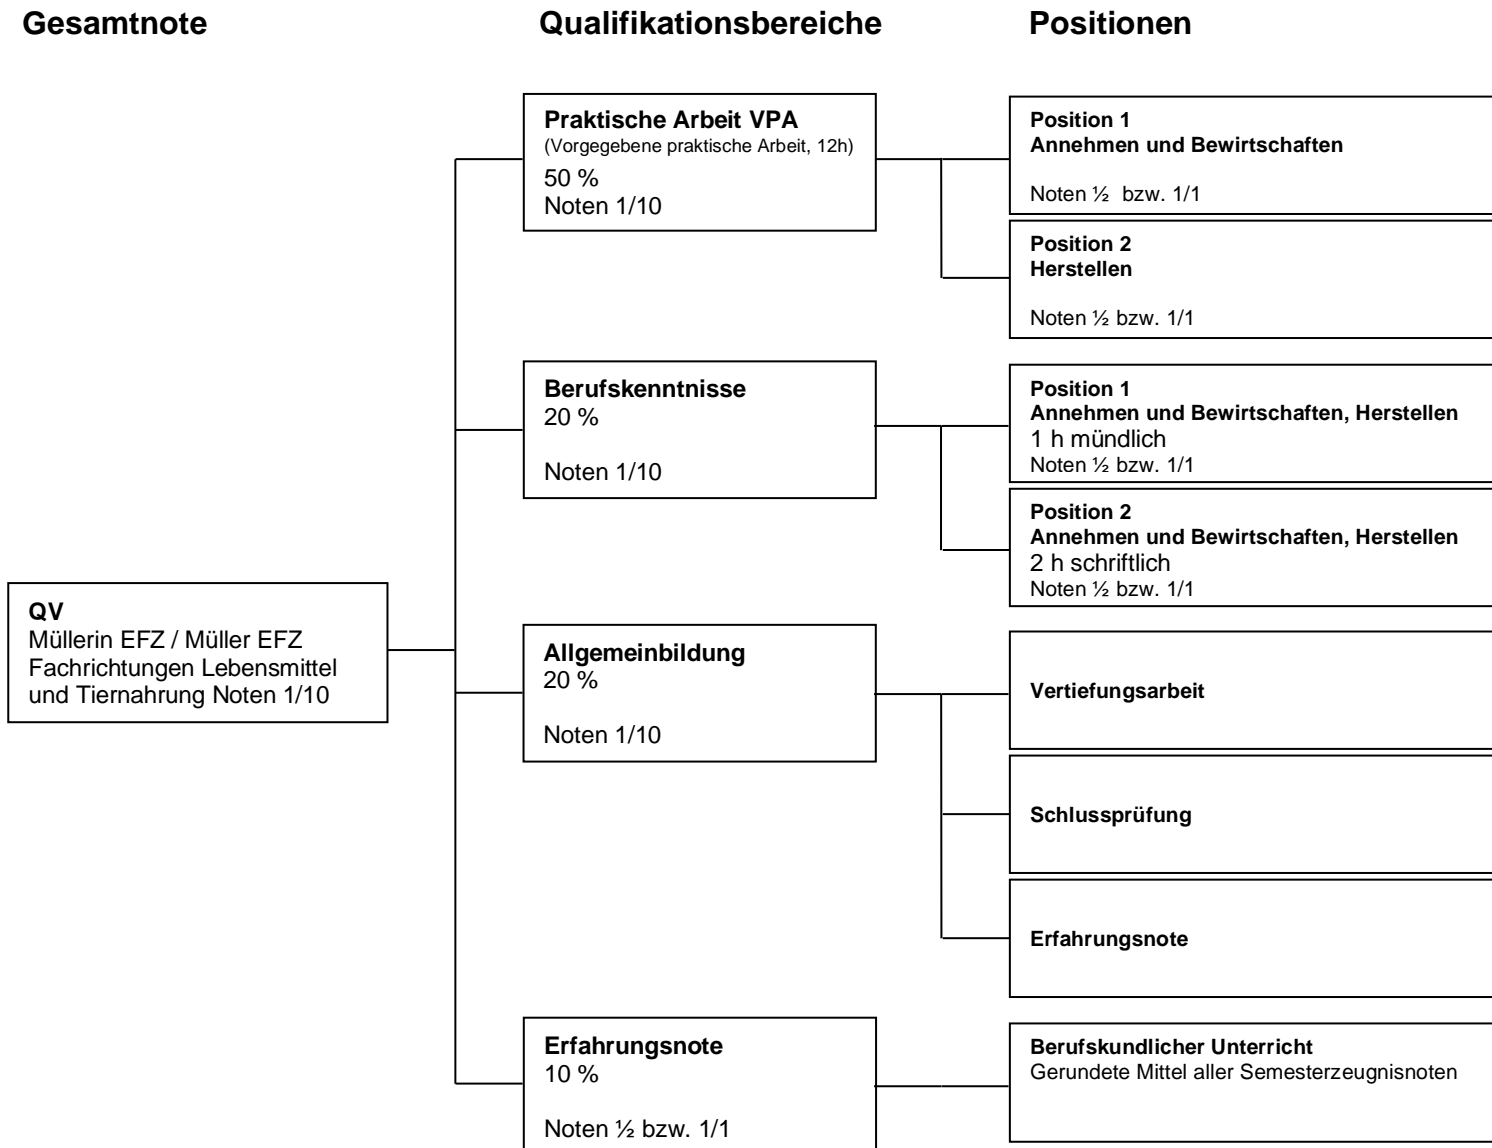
Gesamtnote

Qualifikationsbereiche

Positionen

QV
Müllerin EFZ / Müller EFZ Fachrichtungen Lebensmittel und Tiernahrung Noten 1/10

Praktische Arbeit VPA
(Vorgegebene praktische Arbeit, 12h)
50 %
Noten 1/10

Position 1
Annehmen und Bewirtschaften

Noten ½ bzw. 1/1

Position 2
Herstellen

Noten ½ bzw. 1/1

Berufskenntnisse
20 %

Noten 1/10

Position 1
Annehmen und Bewirtschaften, Herstellen
1 h mündlich
Noten ½ bzw. 1/1

Position 2
Annehmen und Bewirtschaften, Herstellen
2 h schriftlich
Noten ½ bzw. 1/1

Allgemeinbildung
20 %

Noten 1/10

Vertiefungsarbeit

Schlussprüfung

Erfahrungsnote

Erfahrungsnote
10 %

Noten ½ bzw. 1/1

Berufskundlicher Unterricht
Gerundete Mittel aller Semesterzeugnisnoten